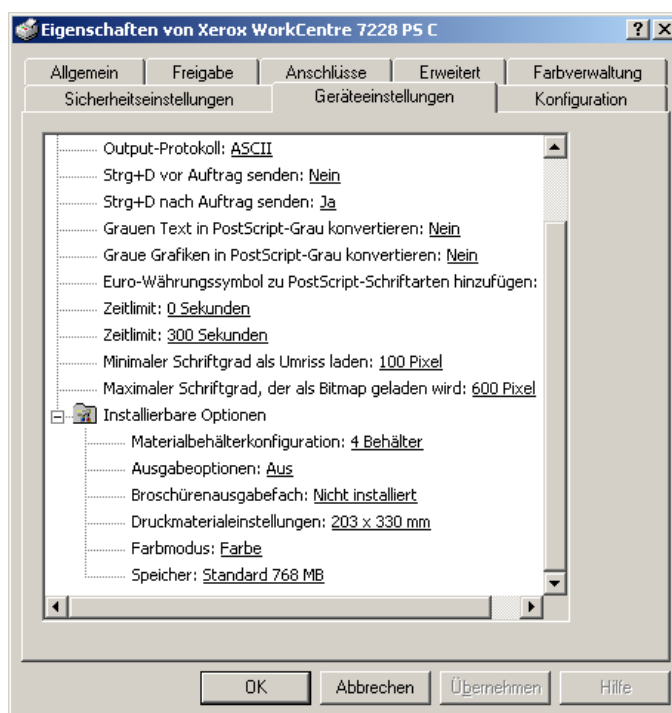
Eigenschaften von Xerox WorkCentre 7228 PS C

?

Allgemein | Freigabe | Anschlüsse | Erweitert | Farbverwaltung
Sicherheitseinstellungen | Geräteeinstellungen | Konfiguration

Output-Protokoll: ASCII
Strg+D vor Auftrag senden: Nein
Strg+D nach Auftrag senden: Ja
Grauen Text in PostScript-Grau konvertieren: Nein
Graue Grafiken in PostScript-Grau konvertieren: Nein
Euro-Währungssymbol zu PostScript-Schriftarten hinzufügen:
Zeitlimit: 0 Sekunden
Zeitlimit: 300 Sekunden
Minimaler Schriftgrad als Umriss laden: 100 Pixel
Maximaler Schriftgrad, der als Bitmap geladen wird: 600 Pixel
Installierbare Optionen
Materialbehälterkonfiguration: 4 Behälter
Ausgabeoptionen: Aus
Broschürenausgabefach: Nicht installiert
Druckmaterialeinstellungen: 203 x 330 mm
Farbmodus: Farbe
Speicher: Standard 768 MB

OK | Abbrechen | Übernehmen | Hilfe